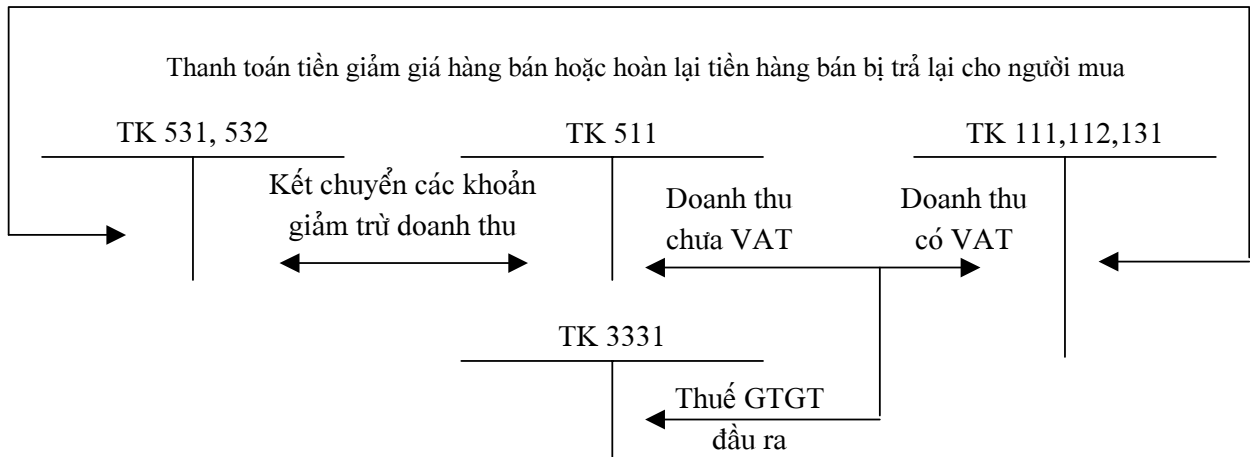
Thanh toán tiền giảm giá hàng bán hoặc hoàn lại tiền hàng bán bị trả lại cho người mua

TK 531, 532

TK 511

TK 111,112,131

Kết chuyển các khoản giảm trừ doanh thu

Doanh thu chưa VAT

Doanh thu có VAT

TK 3331

Thuế GTGT đầu ra